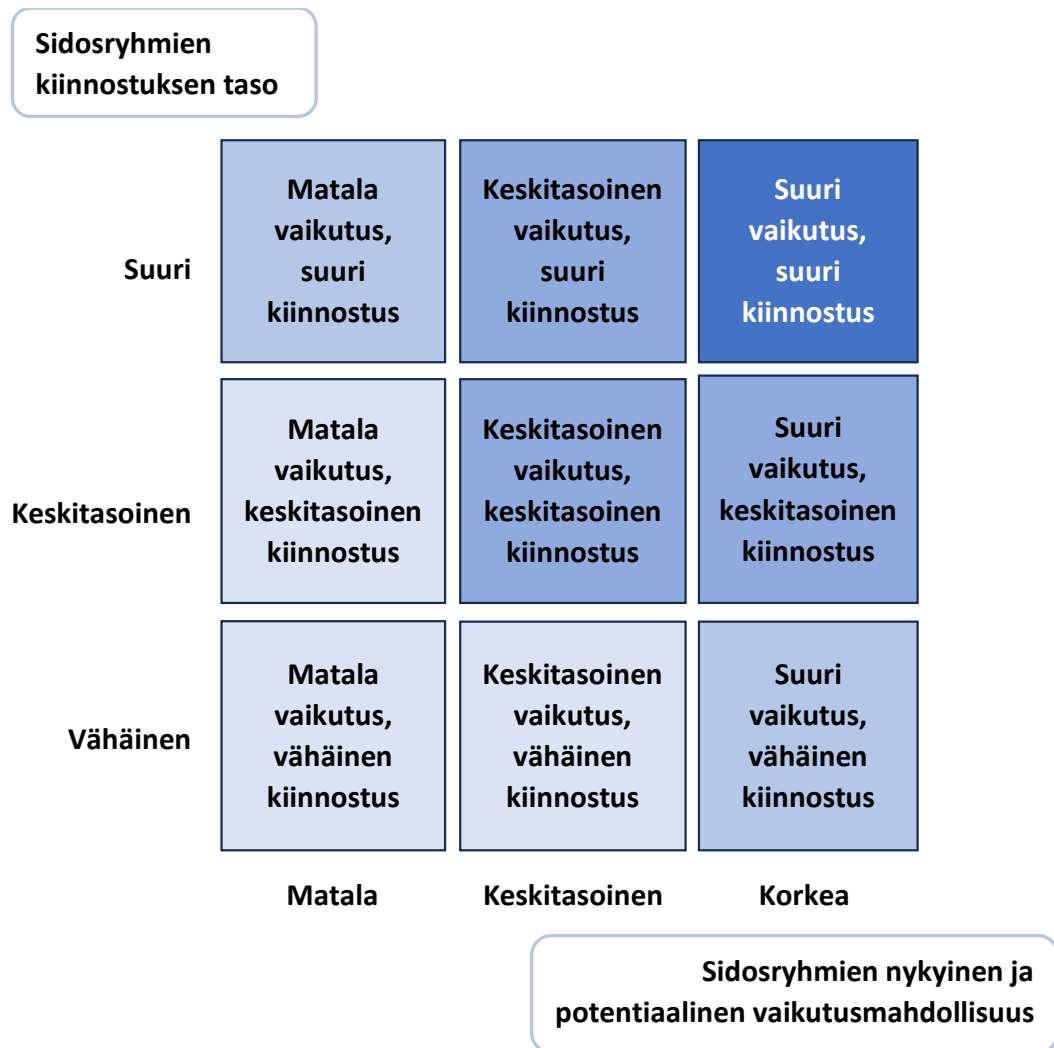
Sidosryhmien kiinnostuksen taso

| | | | |
|---|---|---|---|
| Suuri | Matala vaikutus, suuri kiinnostus | Keskitasoinen vaikutus, suuri kiinnostus | Suuri vaikutus, suuri kiinnostus |
| Keskitasoinen | Matala vaikutus, keskitasoinen kiinnostus | Keskitasoinen vaikutus, keskitasoinen kiinnostus | Suuri vaikutus, keskitasoinen kiinnostus |
| Vähäinen | Matala vaikutus, vähäinen kiinnostus | Keskitasoinen vaikutus, vähäinen kiinnostus | Suuri vaikutus, vähäinen kiinnostus |
| | Matala | Keskitasoinen | Korkea |

Sidosryhmien nykyinen ja potentiaalinen vaikutusmahdollisuus